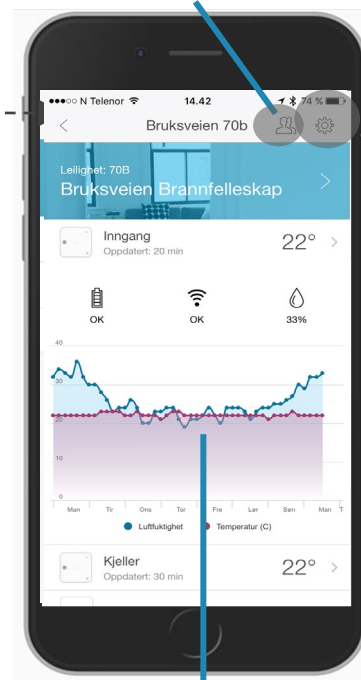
●●●○○ N Telenor 14.42 74 %

Bruksveien 70b

Leilighet: 70B

Bruksveien Brannfelleskap

Inngang

Oppdatert: 20 min

22°

OK

OK

33%

40

30

20

10

0

Man Tir Ons Tor Fre Lør Søn Man T

Luftfuktighet

Temperatur (C)

Kjeller

Oppdatert: 30 min

22°